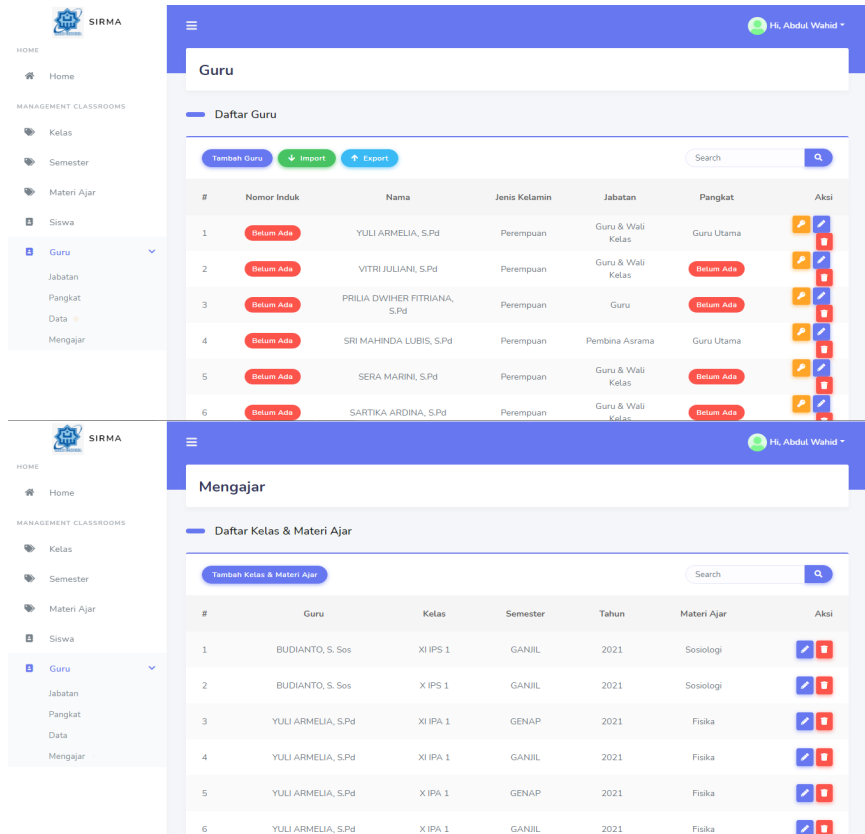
SIRMA

HOME

Home

MANAGEMENT CLASSROOMS

Kelas

Semester

Materi Ajar

Siswa

Guru

Jabatan

Pangkat

Data

Mengajar

Hi, Abdul Wahid

Guru

Daftar Guru

Tambah Guru Import Export

Search

| # | Nomor Induk | Nama | Jenis Kelamin | Jabatan | Pangkat | Aksi |
|---|---|---|---|---|---|---|
| 1 | Belum Ada | YULI ARMELIA, S.Pd | Perempuan | Guru & Wali Kelas | Guru Utama | |
| 2 | Belum Ada | VITRI JULIANI, S.Pd | Perempuan | Guru & Wali Kelas | Belum Ada | |
| 3 | Belum Ada | PRILIA DWIHER FITRIANA, S.Pd | Perempuan | Guru | Belum Ada | |
| 4 | Belum Ada | SRI MAHINDA LUBIS, S.Pd | Perempuan | Pembina Asrama | Guru Utama | |
| 5 | Belum Ada | SERA MARINI, S.Pd | Perempuan | Guru & Wali Kelas | Belum Ada | |
| 6 | Belum Ada | SARTIKA ARDINA, S.Pd | Perempuan | Guru & Wali Kelas | Belum Ada | |

SIRMA

HOME

Home

MANAGEMENT CLASSROOMS

Kelas

Semester

Materi Ajar

Siswa

Guru

Jabatan

Pangkat

Data

Mengajar

Hi, Abdul Wahid

Mengajar

Daftar Kelas & Materi Ajar

Tambah Kelas & Materi Ajar

Search

| # | Guru | Kelas | Semester | Tahun | Materi Ajar | Aksi |
|---|---|---|---|---|---|---|
| 1 | BUDIANTO, S. Sos | XI IPS 1 | GANJIL | 2021 | Sosiologi | |
| 2 | BUDIANTO, S. Sos | X IPS 1 | GANJIL | 2021 | Sosiologi | |
| 3 | YULI ARMELIA, S.Pd | XI IPA 1 | GENAP | 2021 | Fisika | |
| 4 | YULI ARMELIA, S.Pd | XI IPA 1 | GANJIL | 2021 | Fisika | |
| 5 | YULI ARMELIA, S.Pd | X IPA 1 | GENAP | 2021 | Fisika | |
| 6 | YULI ARMELIA, S.Pd | X IPA 1 | GANJIL | 2021 | Fisika | |